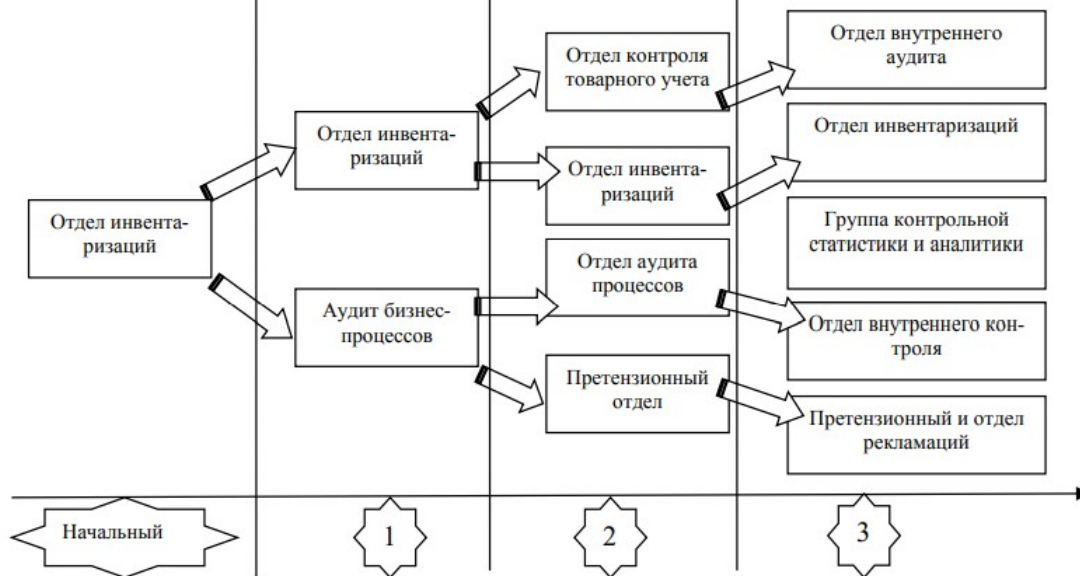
Отдел инвентаризаций

Отдел инвентаризаций

Аудит бизнес-процессов

Отдел контроля товарного учета

Отдел инвентаризаций

Отдел аудита процессов

Претензионный отдел

Отдел внутреннего аудита

Отдел инвентаризаций

Группа контрольной статистики и аналитики

Отдел внутреннего контроля

Претензионный и отдел рекламаций

Начальный

1

2

3